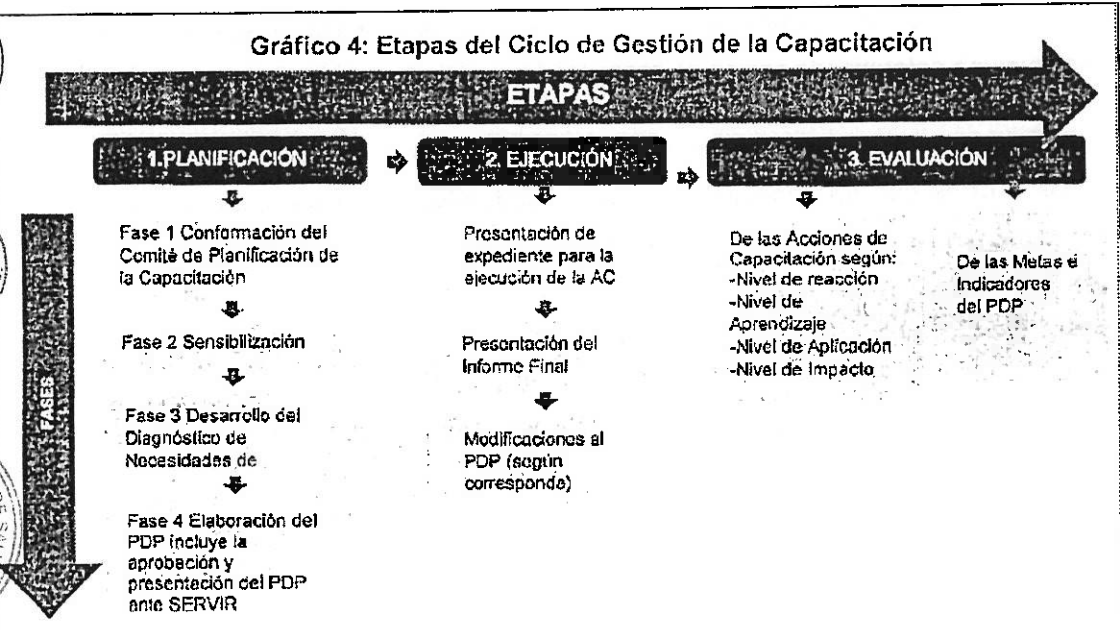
Gráfico 4: Etapas del Ciclo de Gestión de la Capacitación

ETAPAS

1.PLANIFICACIÓN

2. EJECUCIÓN

3. EVALUACIÓN

FASES

Fase 1 Conformación del Comité de Planificación de la Capacitación

Fase 2 Sensibilización

Fase 3 Desarrollo del Diagnóstico de Necesidades de

Fase 4 Elaboración del PDP incluye la aprobación y presentación del PDP ante SERVIR

Presentación de expediente para la ejecución de la AC

Presentación del Informe Final

Modificaciones al PDP (según corresponda)

De las Acciones de Capacitación según:
-Nivel de reacción
-Nivel de Aprendizaje
-Nivel de Aplicación
-Nivel de Impacto

De las Metas e Indicadores del PDP